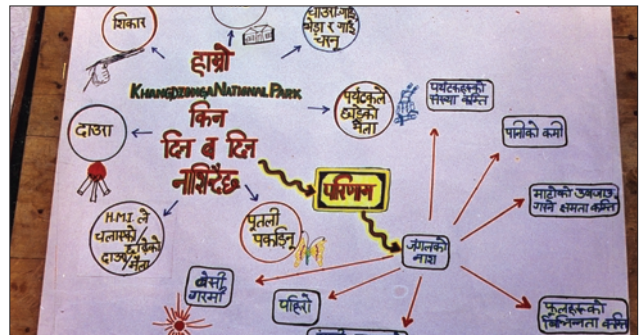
शिकार

धाउ गाइ भेड़ा र गाई चर्नु

हाम्रो
KHANGCHENDZONGA NATIONAL PARK
किन
दिन ब दिन
नासिंदैछ

पर्यटकले छोड्को मैला

पर्यटकहरूको संख्या कमित

दाउरा

पानीको कमी

परिणाम

H.M.I ले चलाएको दाउरा छोडेको मैला

पुतली पकडिनु

जंगलको नाश

माटोको उब्जाउ गर्ने क्षमता कमित

बेसी गरमी

पहिरो

फूलहरूको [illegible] कमित